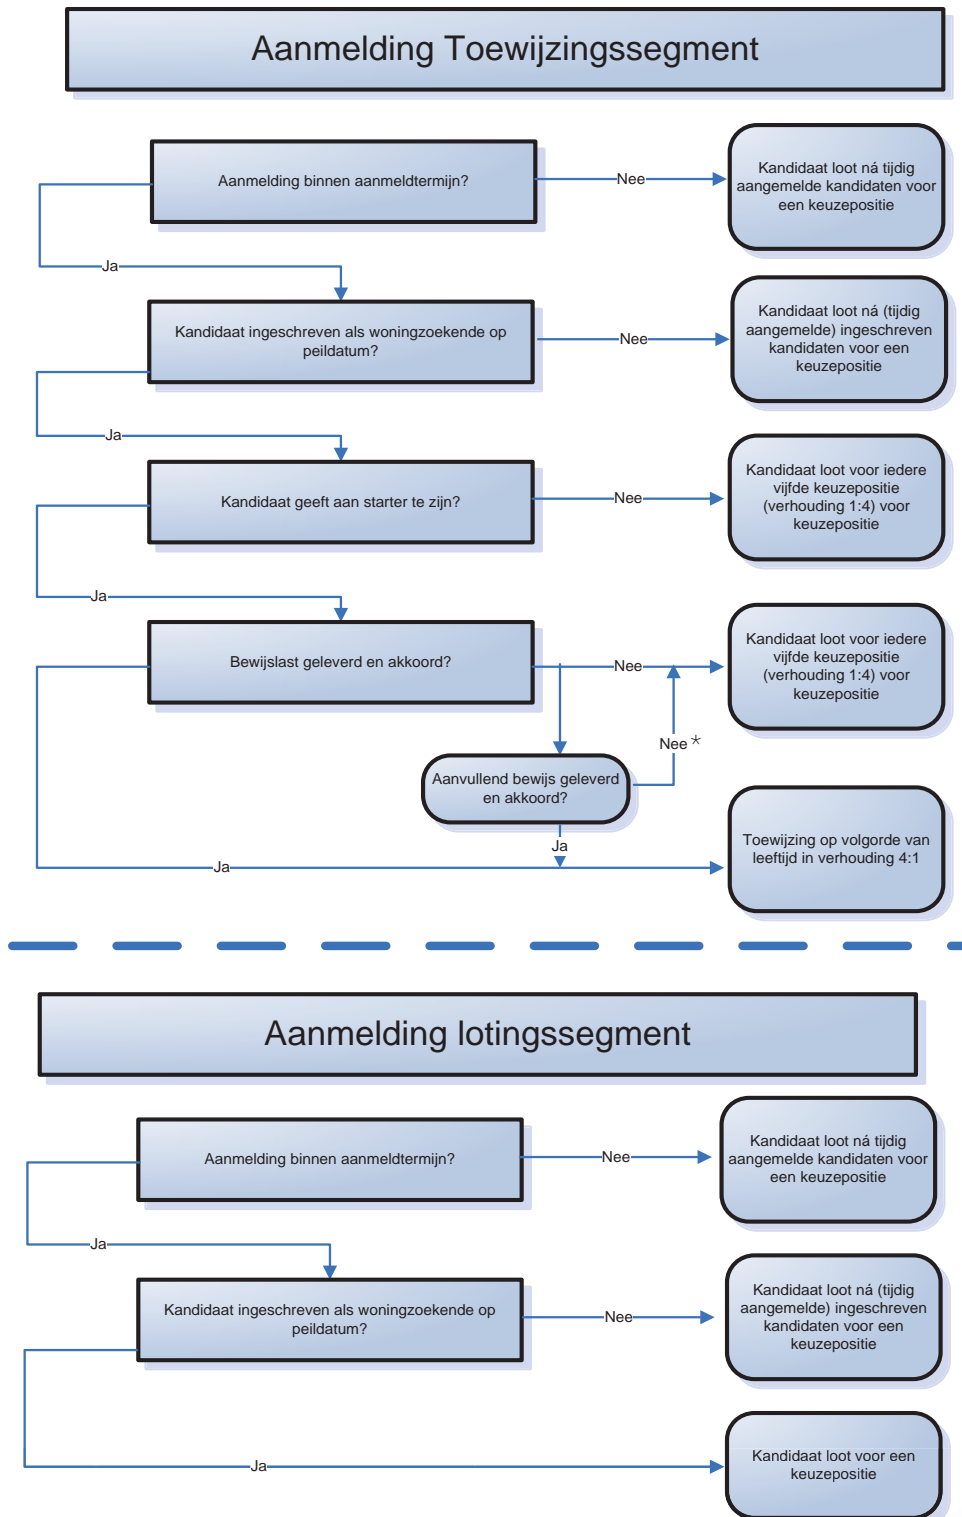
Aanmelding Toewijzingssegment

Aanmelding binnen aanmeldtermijn?

Nee

Kandidaat loot ná tijdig aangemelde kandidaten voor een keuzepositie

Ja

Kandidaat ingeschreven als woningzoekende op peildatum?

Nee

Kandidaat loot ná (tijdig aangemelde) ingeschreven kandidaten voor een keuzepositie

Ja

Kandidaat geeft aan starter te zijn?

Nee

Kandidaat loot voor iedere vijfde keuzepositie (verhouding 1:4) voor keuzepositie

Ja

Bewijslast geleverd en akkoord?

Nee

Kandidaat loot voor iedere vijfde keuzepositie (verhouding 1:4) voor keuzepositie

Nee *

Aanvullend bewijs geleverd en akkoord?

Ja

Ja

Toewijzing op volgorde van leeftijd in verhouding 4:1

Aanmelding lotingssegment

Aanmelding binnen aanmeldtermijn?

Nee

Kandidaat loot ná tijdig aangemelde kandidaten voor een keuzepositie

Ja

Kandidaat ingeschreven als woningzoekende op peildatum?

Nee

Kandidaat loot ná (tijdig aangemelde) ingeschreven kandidaten voor een keuzepositie

Ja

Kandidaat loot voor een keuzepositie